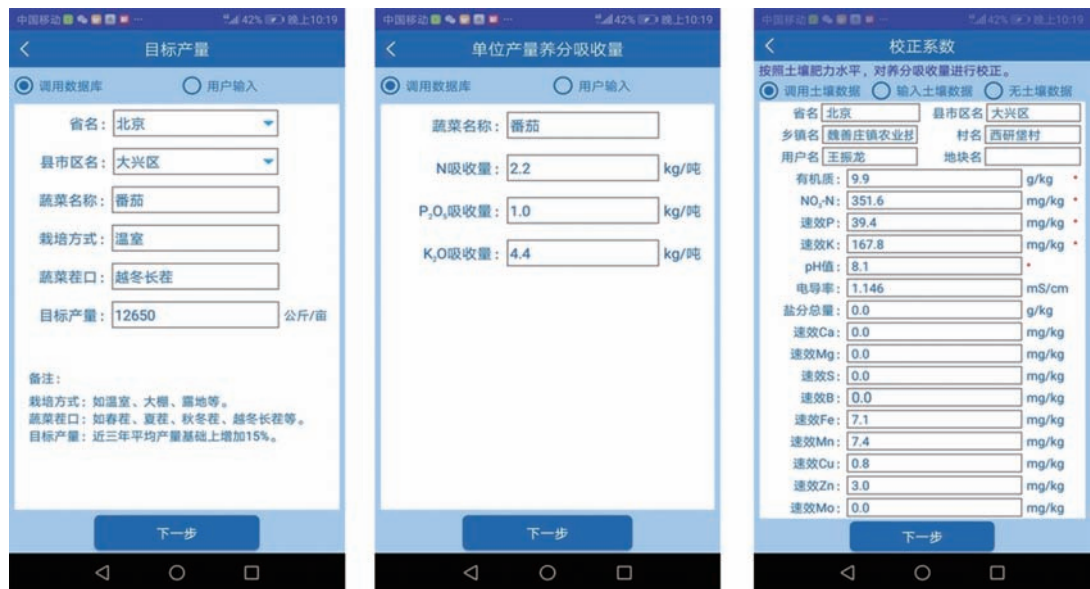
中国移动 42% 晚上10:19

目标产量

调用数据库 用户输入

省名： 北京

县市区名： 大兴区

蔬菜名称： 番茄

栽培方式： 温室

蔬菜茬口： 越冬长茬

目标产量： 12650 公斤/亩

备注：
栽培方式：如温室、大棚、露地等。
蔬菜茬口：如春茬、夏茬、秋冬茬、越冬长茬等。
目标产量：近三年平均产量基础上增加15%。

下一步

中国移动 42% 晚上10:19

单位产量养分吸收量

调用数据库 用户输入

蔬菜名称： 番茄

N吸收量： 2.2 kg/吨

$P_2O_5$吸收量： 1.0 kg/吨

$K_2O$吸收量： 4.4 kg/吨

下一步

中国移动 42% 晚上10:19

校正系数

按照土壤肥力水平，对养分吸收量进行校正。

调用土壤数据 输入土壤数据 无土壤数据

省名 北京 县市区名 大兴区
乡镇名 魏善庄镇农业扌 村名 西研垡村
用户名 王振龙 地块名

| | | |
|---|---|---|
| 有机质： | 9.9 | g/kg |
| $NO_3$-N: | 351.6 | mg/kg |
| 速效P： | 39.4 | mg/kg |
| 速效K： | 167.8 | mg/kg |
| pH值： | 8.1 | |
| 电导率： | 1.146 | mS/cm |
| 盐分总量： | 0.0 | g/kg |
| 速效Ca： | 0.0 | mg/kg |
| 速效Mg： | 0.0 | mg/kg |
| 速效S： | 0.0 | mg/kg |
| 速效B： | 0.0 | mg/kg |
| 速效Fe： | 7.1 | mg/kg |
| 速效Mn： | 7.4 | mg/kg |
| 速效Cu： | 0.8 | mg/kg |
| 速效Zn： | 3.0 | mg/kg |
| 速效Mo： | 0.0 | mg/kg |

下一步